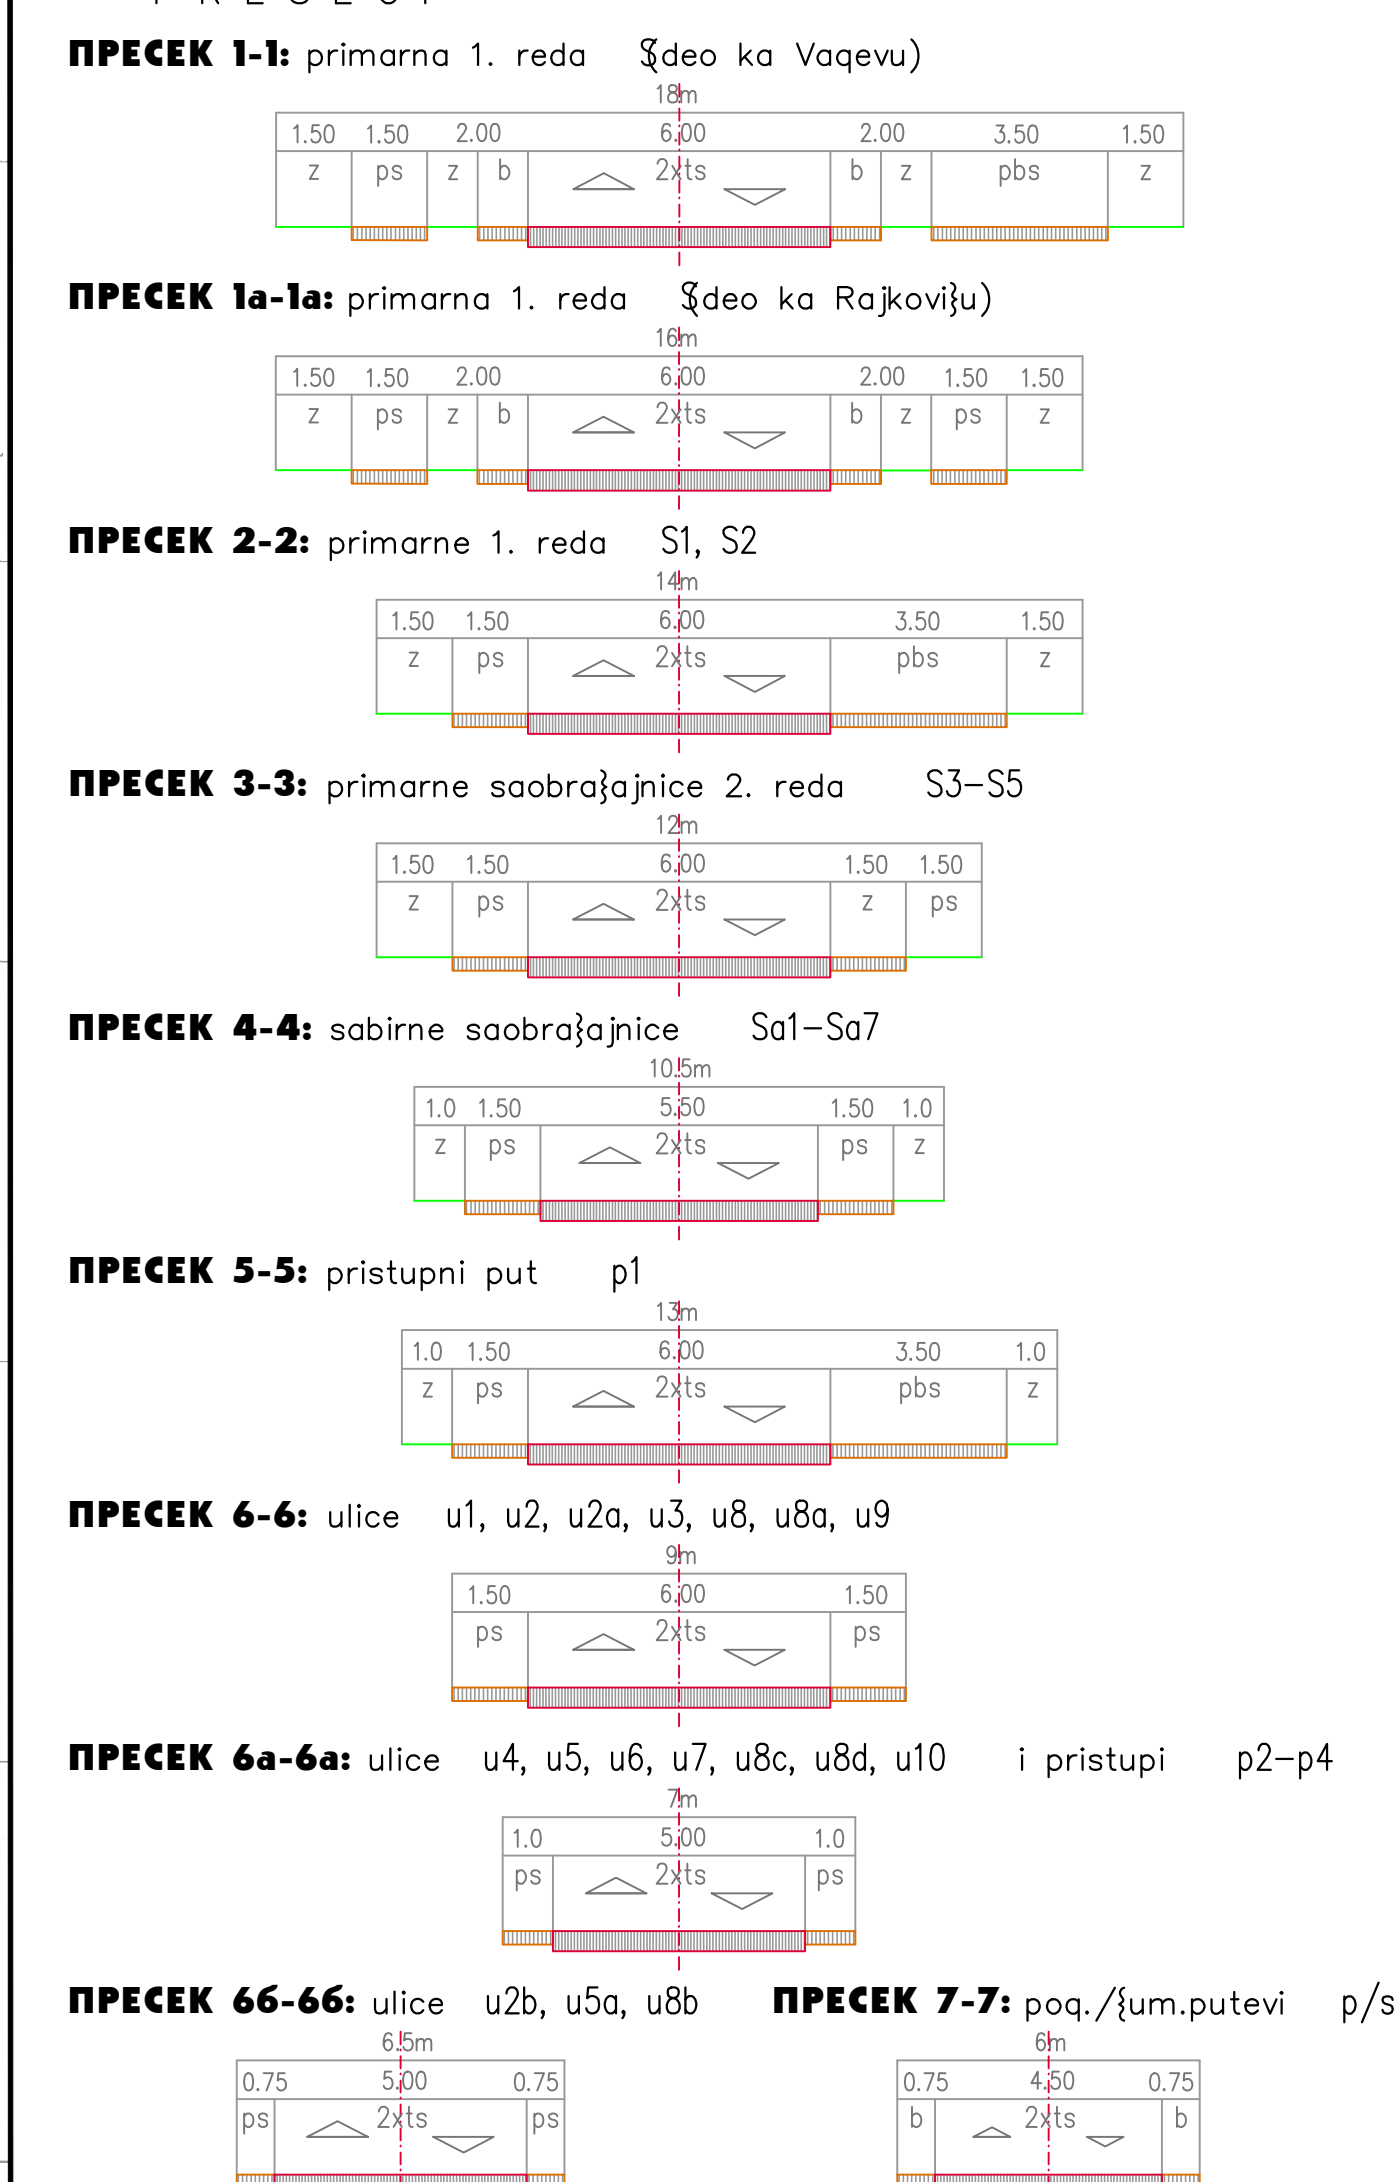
ПРЕСЕК 1-1: primarna 1. reda §deo ka Vaqevu)

18m

| 1.50 | 1.50 | 2.00 | | 6.00 | 2.00 | | 3.50 | 1.50 |
|---|---|---|---|---|---|---|---|---|
| z | ps | z | b | 2xts | b | z | pbs | z |

ПРЕСЕК 1a-1a: primarna 1. reda §deo ka Rajkovi}u)

16m

| 1.50 | 1.50 | 2.00 | | 6.00 | 2.00 | | 1.50 | 1.50 |
|---|---|---|---|---|---|---|---|---|
| z | ps | z | b | 2xts | b | z | ps | z |

ПРЕСЕК 2-2: primarne 1. reda S1, S2

14m

| 1.50 | 1.50 | 6.00 | 3.50 | 1.50 |
|---|---|---|---|---|
| z | ps | 2xts | pbs | z |

ПРЕСЕК 3-3: primarne saobra}ajnice 2. reda S3–S5

12m

| 1.50 | 1.50 | 6.00 | 1.50 | 1.50 |
|---|---|---|---|---|
| z | ps | 2xts | z | ps |

ПРЕСЕК 4-4: sabirne saobra}ajnice Sa1–Sa7

10.5m

| 1.0 | 1.50 | 5.50 | 1.50 | 1.0 |
|---|---|---|---|---|
| z | ps | 2xts | ps | z |

ПРЕСЕК 5-5: pristupni put p1

13m

| 1.0 | 1.50 | 6.00 | 3.50 | 1.0 |
|---|---|---|---|---|
| z | ps | 2xts | pbs | z |

ПРЕСЕК 6-6: ulice u1, u2, u2a, u3, u8, u8a, u9

9m

| 1.50 | 6.00 | 1.50 |
|---|---|---|
| ps | 2xts | ps |

ПРЕСЕК 6a-6a: ulice u4, u5, u6, u7, u8c, u8d, u10 i pristupi p2–p4

7m

| 1.0 | 5.00 | 1.0 |
|---|---|---|
| ps | 2xts | ps |

ПРЕСЕК 66-66: ulice u2b, u5a, u8b

6.5m

| 0.75 | 5.00 | 0.75 |
|---|---|---|
| ps | 2xts | ps |

ПРЕСЕК 7-7: poq./{um.putevi p/s

6m

| 0.75 | 4.50 | 0.75 |
|---|---|---|
| b | 2xts | b |